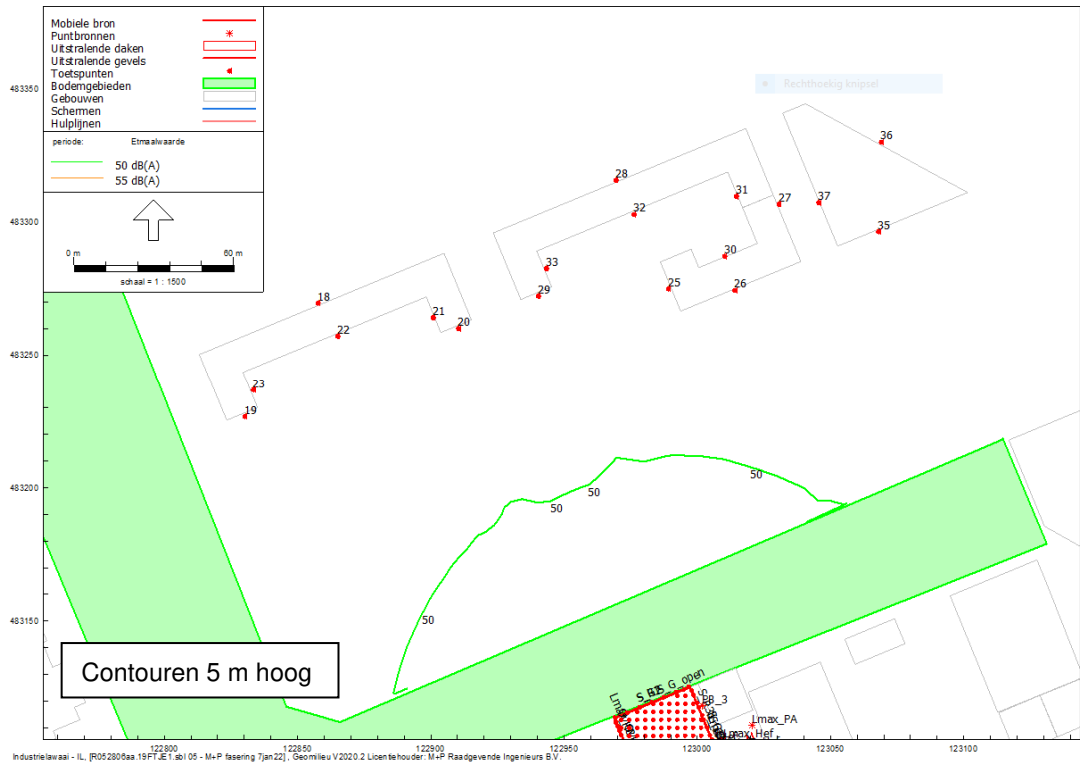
Mobiele bron
Puntbronnen
Uitstralende daken
Uitstralende gevels
Toetspunten
Bodemgebieden
Gebouwen
Schermen
Hulplijnen

periode: Etmaalwaarde
50 dB(A)
55 dB(A)

0 m 60 m
schaal = 1 : 1500

Rechthoekig knipsel

483350
483300
483250
483200
483150

36
28
31
27
37
32
35
30
33
25
26
29
18
21
22
20
23
19

50
50
50
50
50

Contouren 5 m hoog

S_G_open
EB_3
Lmax_PA
Lmax_Hef

122800
122850
122900
122950
123000
123050
123100

Industrielawaai - IL, [R052806aa.19FTJE1.sbl 05 - M+P fasering 7jan22] , Geomilieu V2020.2 Licentiehouder: M+P Raadgevende Ingenieurs B.V.